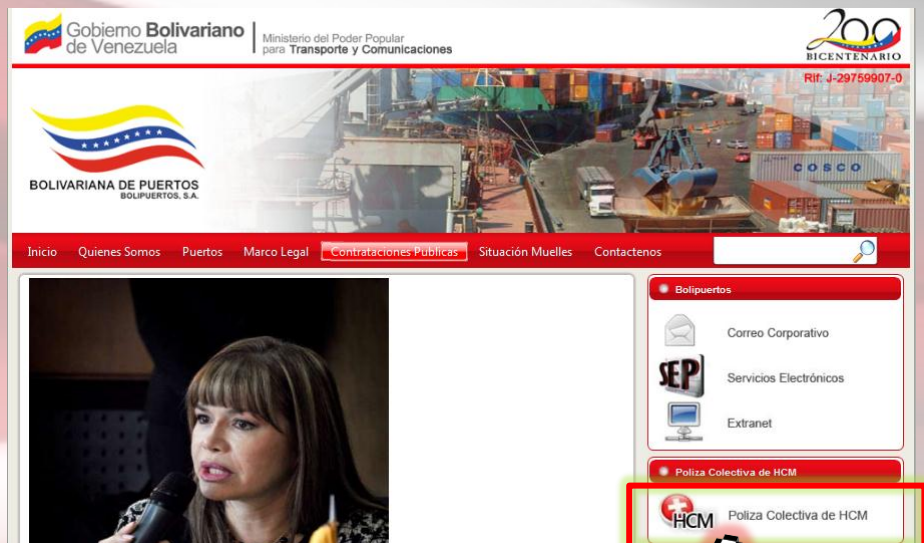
Gobierno Bolivariano de Venezuela

Ministerio del Poder Popular para Transporte y Comunicaciones

200 BICENTENARIO

Rif: J-29759907-0

BOLIVARIANA DE PUERTOS
BOLIPUERTOS, S.A.

COSCO

Inicio Quienes Somos Puertos Marco Legal Contrataciones Públicas Situación Muelles Contactenos

Bolipuertos

Correo Corporativo

SEP

Servicios Electrónicos

Extranet

Poliza Colectiva de HCM

HCM

Poliza Colectiva de HCM